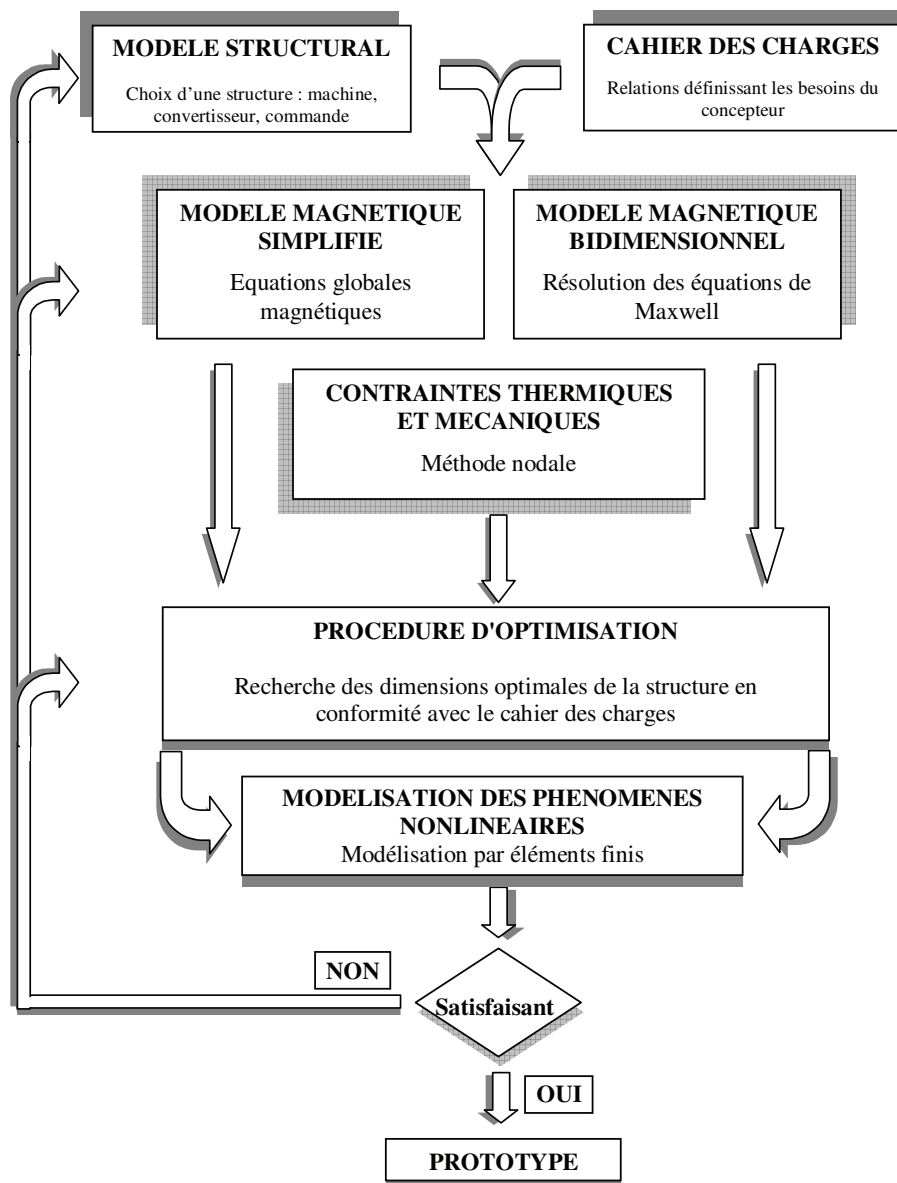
MODELE STRUCTURAL

Choix d'une structure : machine, convertisseur, commande

CAHIER DES CHARGES

Relations définissant les besoins du concepteur

MODELE MAGNETIQUE SIMPLIFIE

Equations globales magnétiques

MODELE MAGNETIQUE BIDIMENSIONNEL

Résolution des équations de Maxwell

CONTRAINTES THERMIQUES ET MECANIQUES

Méthode nodale

PROCEDURE D'OPTIMISATION

Recherche des dimensions optimales de la structure en conformité avec le cahier des charges

MODELISATION DES PHENOMENES NONLINEAIRES

Modélisation par éléments finis

NON

Satisfaisant

OUI

PROTOTYPE